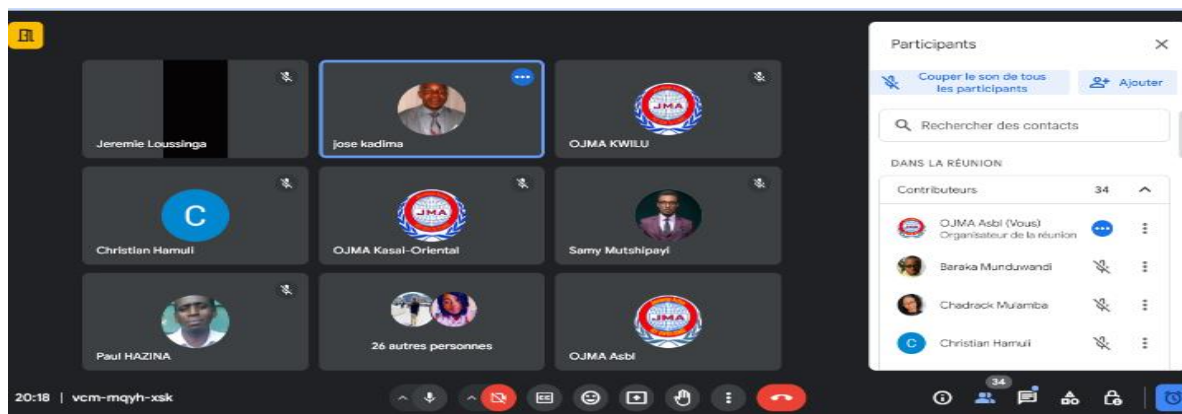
Jeremie Loussinga

jose kadima

OJMA KWILU

C

Christian Hamuli

OJMA Kasai-Oriental

Samy Mutshipayi

Paul HAZINA

26 autres personnes

OJMA Asbl

20:18 | vcm-mqyh-xsk

Participants

Couper le son de tous les participants

Ajouter

Rechercher des contacts

DANS LA RÉUNION

Contributeurs 34

OJMA Asbl (Vous)
Organisateur de la réunion

Baraka Munduwandi

Chadrack Mulamba

C Christian Hamuli

34